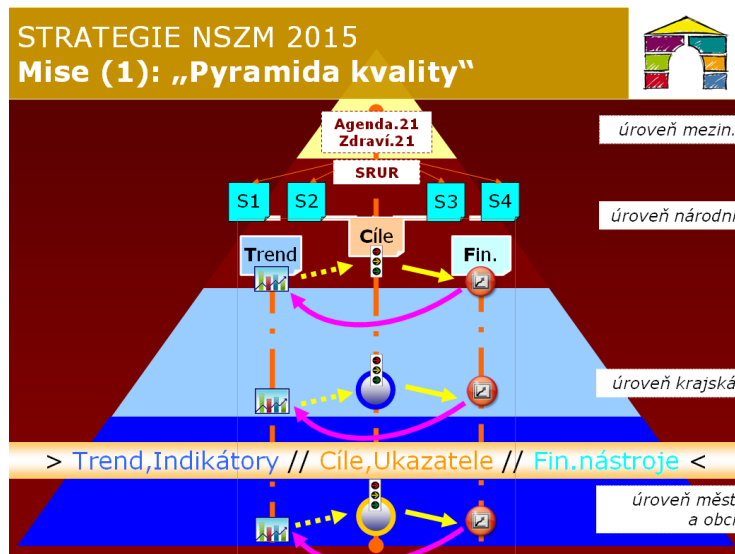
STRATEGIE NSZM 2015
Mise (1): „Pyramida kvality"

Agenda.21
Zdraví.21

SRUR

úroveň mezin.

S1 S2 S3 S4

úroveň národní

Trend
Cíle
Fin.

úroveň krajská

> Trend,Indikátory // Cíle,Ukazatele // Fin.nástroje <

úroveň měst
a obcí